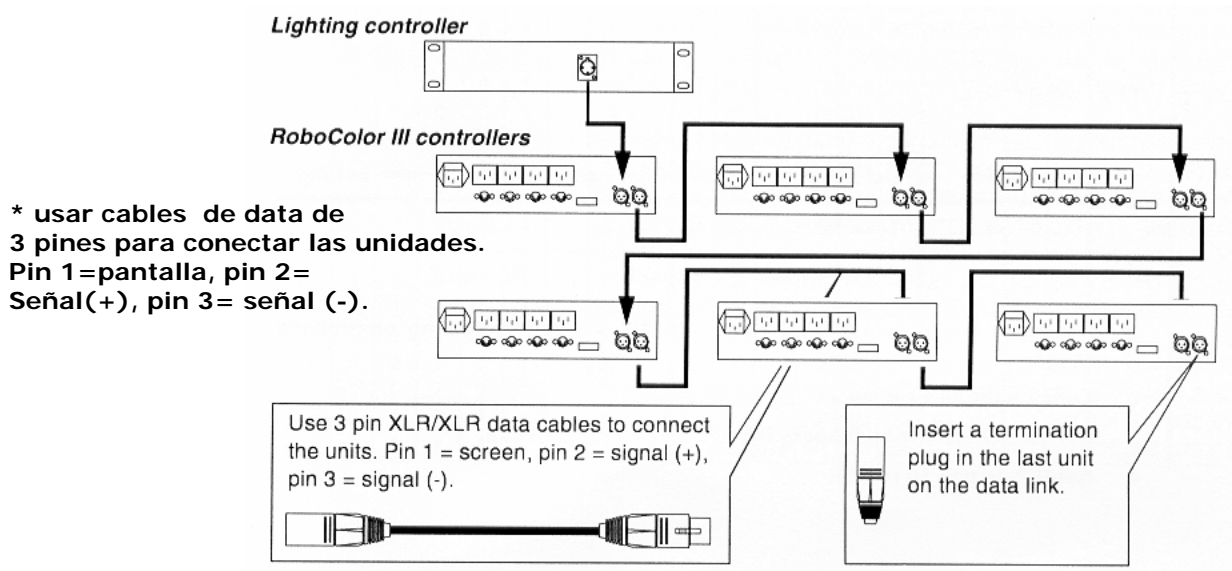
Lighting controller

RoboColor III controllers

* usar cables de data de 3 pines para conectar las unidades. Pin 1=pantalla, pin 2= Señal(+), pin 3= señal (-).

Use 3 pin XLR/XLR data cables to connect the units. Pin 1 = screen, pin 2 = signal (+), pin 3 = signal (-).

Insert a termination plug in the last unit on the data link.